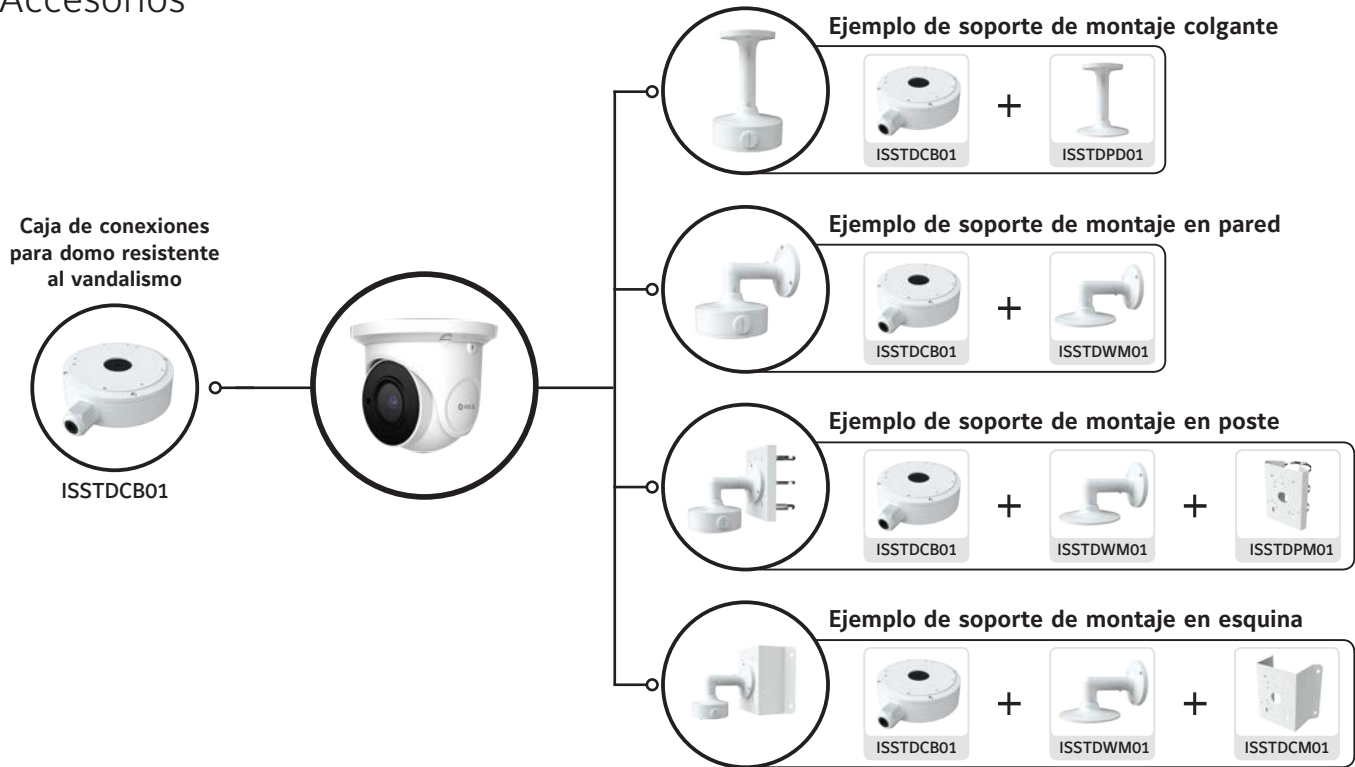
Accesorios

Caja de conexiones para domo resistente al vandalismo

ISSTDCB01

Ejemplo de soporte de montaje colgante

ISSTDCB01 + ISSTDPD01

Ejemplo de soporte de montaje en pared

ISSTDCB01 + ISSTDWM01

Ejemplo de soporte de montaje en poste

ISSTDCB01 + ISSTDWM01 + ISSTDPM01

Ejemplo de soporte de montaje en esquina

ISSTDCB01 + ISSTDWM01 + ISSTDCM01